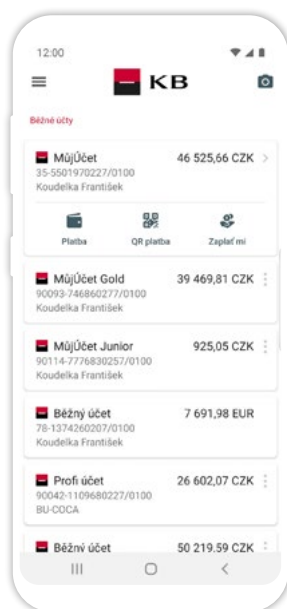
12:00

KB

Běžné účty

MůjÚčet
35-5501970227/0100
Koudelka František
46 525,66 CZK

Platba
QR platba
Zaplať mi

MůjÚčet Gold
90093-746860277/0100
Koudelka František
39 469,81 CZK

MůjÚčet Junior
90114-7776830257/0100
Koudelka František
925,05 CZK

Běžný účet
78-1374260207/0100
Koudelka František
7 691,98 EUR

Profi účet
90042-1109680227/0100
BU-COCA
26 602,07 CZK

Běžný účet
50 219,59 CZK